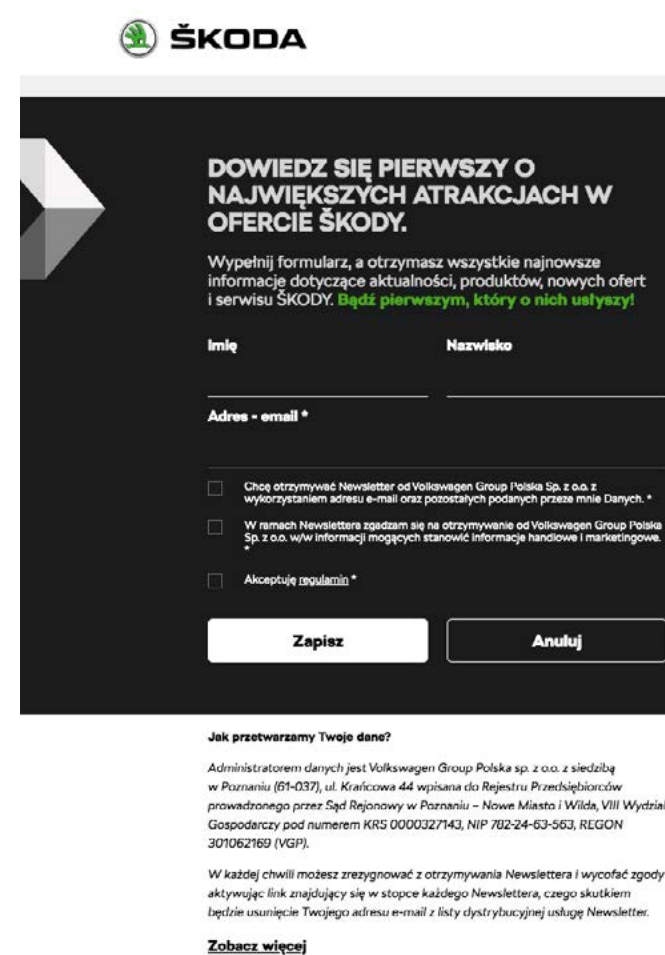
ŠKODA

DOWIEDZ SIĘ PIERWSZY O NAJWIĘKSZYCH ATRAKCJACH W OFERCIE ŠKODY.

Wypełnij formularz, a otrzymasz wszystkie najnowsze informacje dotyczące aktualności, produktów, nowych ofert i serwisu ŠKODY. Bądź pierwszym, który o nich usłyszy!

Imię

Nazwisko

Adres - email *

Chcę otrzymywać Newsletter od Volkswagen Group Polska Sp. z o.o. z wykorzystaniem adresu e-mail oraz pozostałych podanych przeze mnie Danych. *

W ramach Newslettera zgadzam się na otrzymywanie od Volkswagen Group Polska Sp. z o.o. w/w informacji mogących stanowić informacje handlowe i marketingowe. *

Akceptuję regulamin *

Zapisz

Anuluj

Jak przetwarzamy Twoje dane?

Administratorem danych jest Volkswagen Group Polska sp. z o.o. z siedzibą w Poznaniu (61-037), ul. Krańcowa 44 wpisana do Rejestru Przedsiębiorców prowadzonego przez Sąd Rejonowy w Poznaniu – Nowe Miasto i Wilda, VIII Wydział Gospodarczy pod numerem KRS 0000327143, NIP 782-24-63-563, REGON 301062169 (VGP).

W każdej chwili możesz zrezygnować z otrzymywania Newslettera i wycofać zgody aktywując link znajdujący się w stopce każdego Newslettera, czego skutkiem będzie usunięcie Twojego adresu e-mail z listy dystrybucyjnej usługę Newsletter.

Zobacz więcej